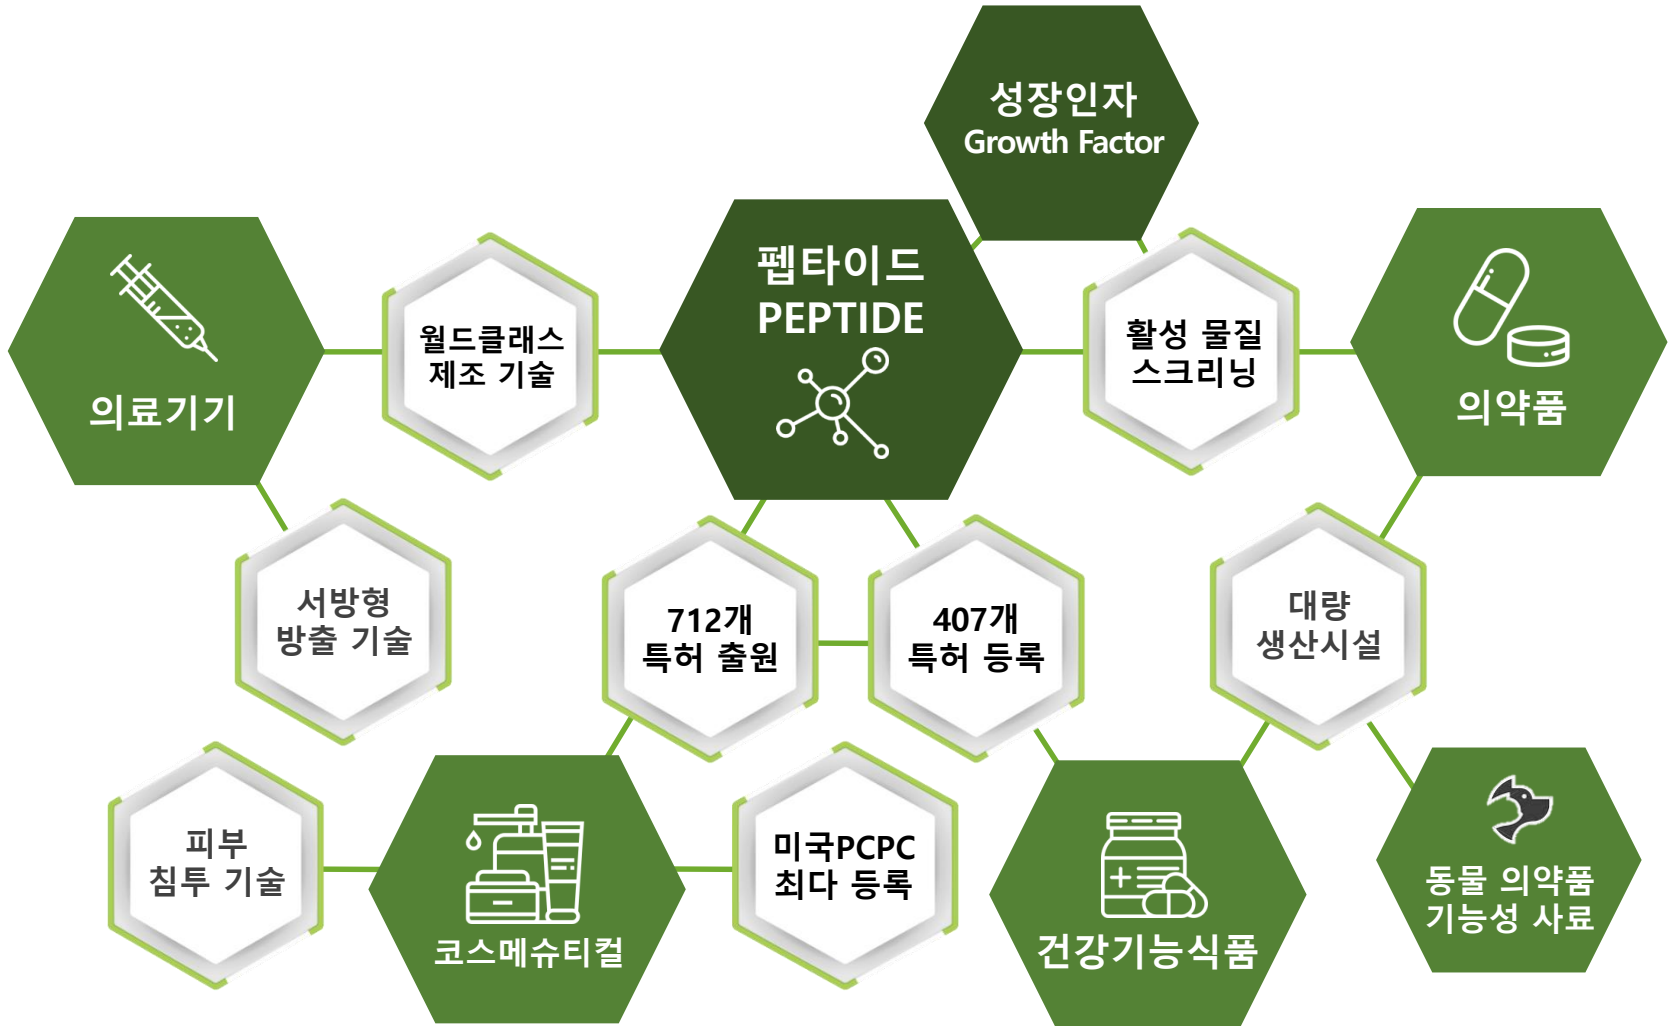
성장인자
Growth Factor

펩타이드
PEPTIDE

의료기기

월드클래스
제조 기술

활성 물질
스크리닝

의약품

서방형
방출 기술

712개
특허 출원

407개
특허 등록

대량
생산시설

피부
침투 기술

코스메슈티컬

미국PCPC
최다 등록

건강기능식품

동물 의약품
기능성 사료